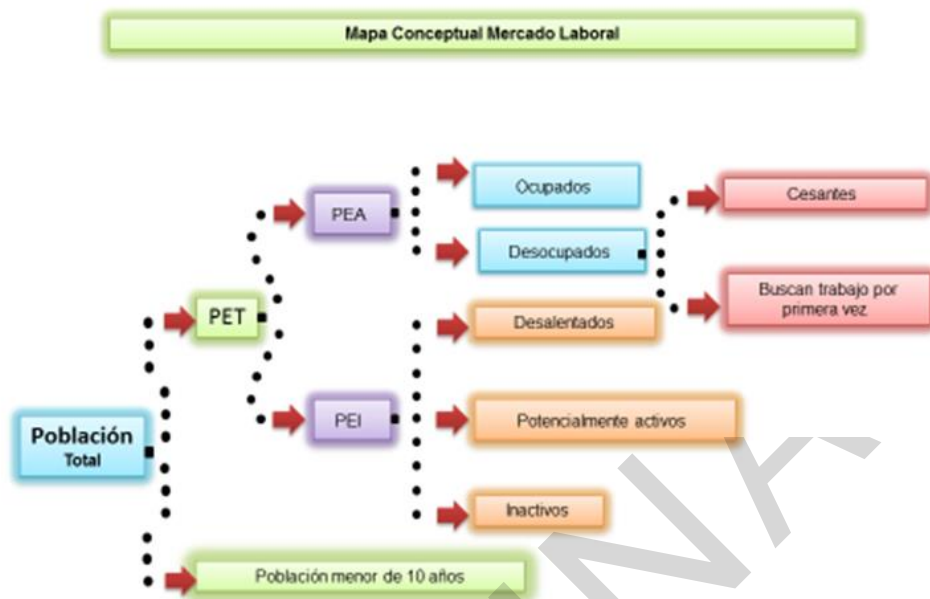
Mapa Conceptual Mercado Laboral

Población Total

PET

PEA

PEI

Ocupados

Desocupados

Cesantes

Buscan trabajo por primera vez

Desalentados

Potencialmente activos

Inactivos

Población menor de 10 años